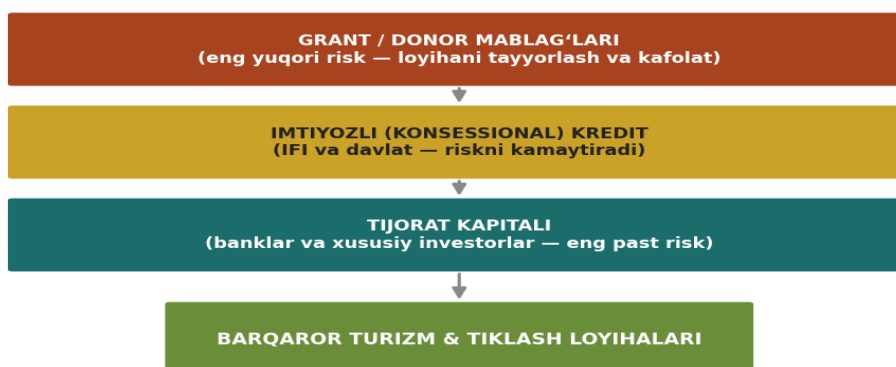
GRANT / DONOR MABLAG‘LARI
(eng yuqori risk — loyihani tayyorlash va kafolat)

IMTIYOZLI (KONSESSIONAL) KREDIT
(IFI va davlat — riskni kamaytiradi)

TIJORAT KAPITALI
(banklar va xususiy investorlar — eng past risk)

BARQAROR TURIZM & TIKLASH LOYIHALARI